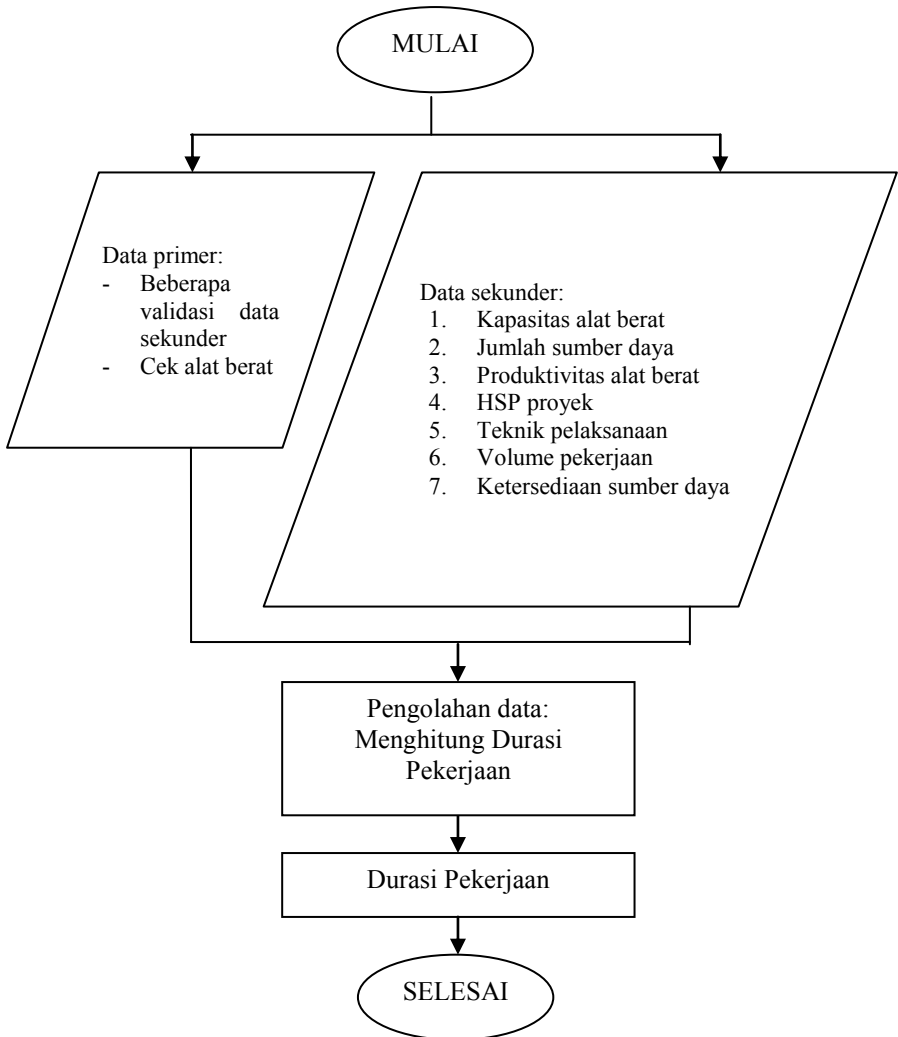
MULAI

Data primer:
- Beberapa validasi data sekunder
- Cek alat berat

Data sekunder:
1. Kapasitas alat berat
2. Jumlah sumber daya
3. Produktivitas alat berat
4. HSP proyek
5. Teknik pelaksanaan
6. Volume pekerjaan
7. Ketersediaan sumber daya

Pengolahan data: Menghitung Durasi Pekerjaan

Durasi Pekerjaan

SELESAI